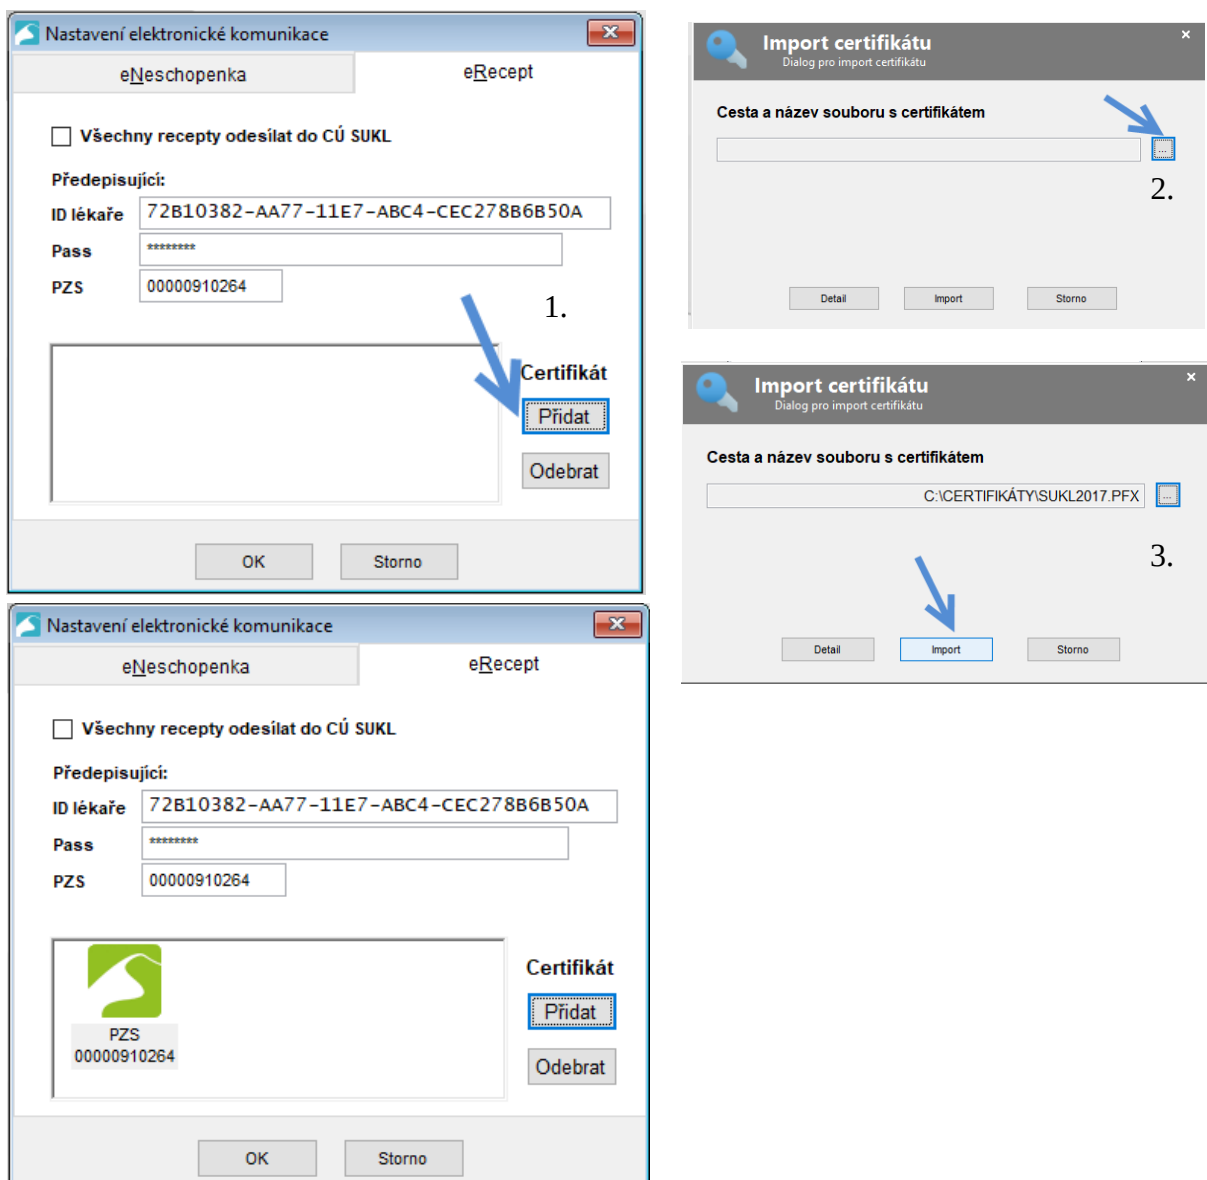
Nastavení elektronické komunikace

eNeschopenka

eRecept

Všechny recepty odesílat do CÚ SUKL

Předepisující:

ID lékaře 72B10382-AA77-11E7-ABC4-CEC278B6B50A

Pass ********

PZS 00000910264

1.

Certifikát

Přidat

Odebrat

OK

Storno

Import certifikátu
Dialog pro import certifikátu

Cesta a název souboru s certifikátem

...

2.

Detail

Import

Storno

Import certifikátu
Dialog pro import certifikátu

Cesta a název souboru s certifikátem

C:\CERTIFIKÁTY\SUKL2017.PFX

...

3.

Detail

Import

Storno

Nastavení elektronické komunikace

eNeschopenka

eRecept

Všechny recepty odesílat do CÚ SUKL

Předepisující:

ID lékaře 72B10382-AA77-11E7-ABC4-CEC278B6B50A

Pass ********

PZS 00000910264

PZS
00000910264

Certifikát

Přidat

Odebrat

OK

Storno